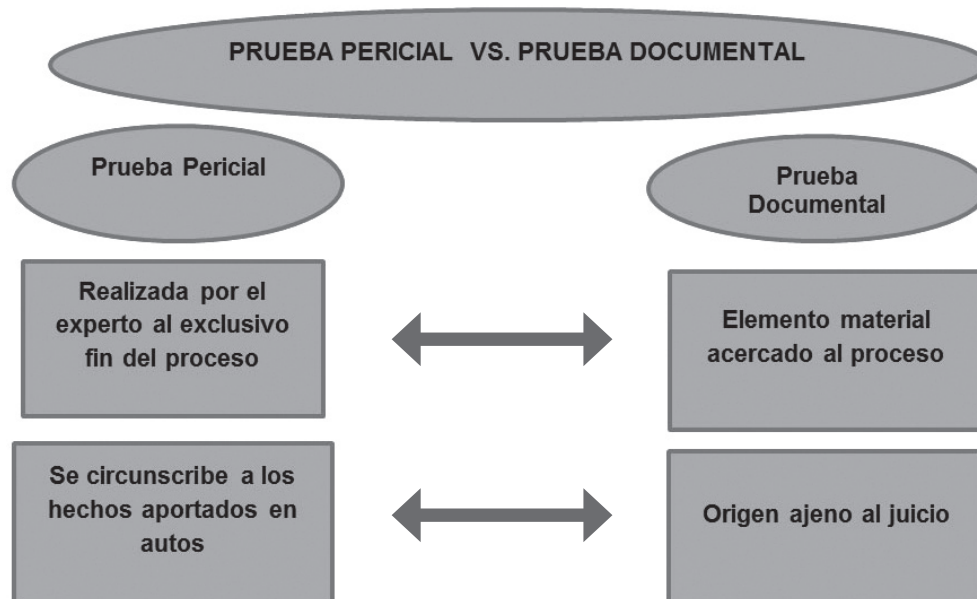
PRUEBA PERICIAL VS. PRUEBA DOCUMENTAL

Prueba Pericial

Prueba Documental

Realizada por el experto al exclusivo fin del proceso

Elemento material acercado al proceso

Se circunscribe a los hechos aportados en autos

Origen ajeno al juicio